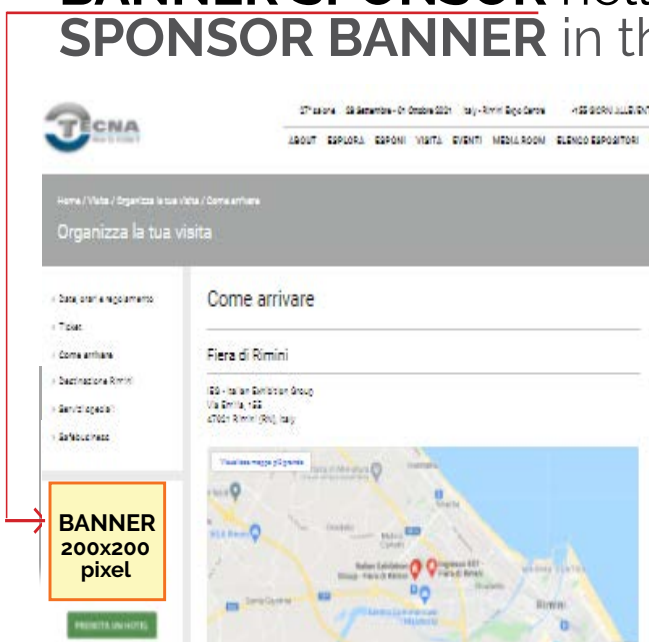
SPONSOR BANNER in th

TECNA

27ª edizione 29 Settembre - 01 Ottobre 2021 Italy - Rimini Expo Centre

ABOUT ESPLORA ESPONI VISITA EVENTI MEDIA ROOM ELENCO ESPOSITORI

Home / Visita / Organizza la tua visita / Come arrivare

Organizza la tua visita

Date, orari e regolamento

Ticket

Come arrivare

Destinazione Rimini

Servizi speciali

Safebusiness

Come arrivare

Fiera di Rimini

IEG - Italian Exhibition Group
Via Emilia, 155
47921 Rimini (RN), Italy

Visualizza mappa più grande

Rimini

Italian Exhibition Group - Fiera di Rimini

Rimini

BANNER
200x200
pixel

PRENOTA UN HOTEL